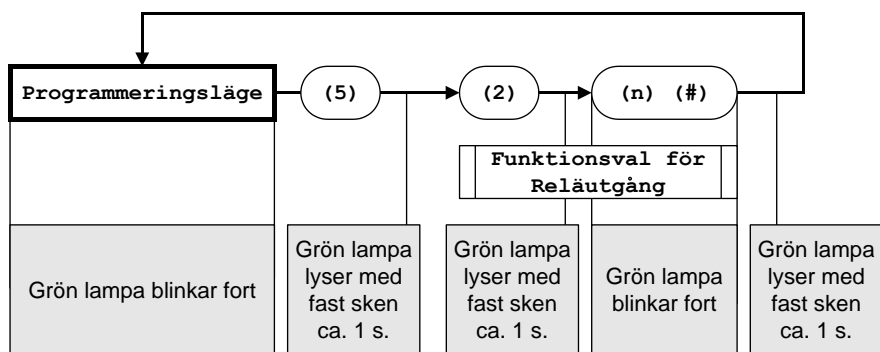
Programmeringsläge

(5)

(2)

(n) (#)

Funktionsval för Reläutgång

Grön lampa blinkar fort

Grön lampa lyser med fast sken ca. 1 s.

Grön lampa lyser med fast sken ca. 1 s.

Grön lampa blinkar fort

Grön lampa lyser med fast sken ca. 1 s.